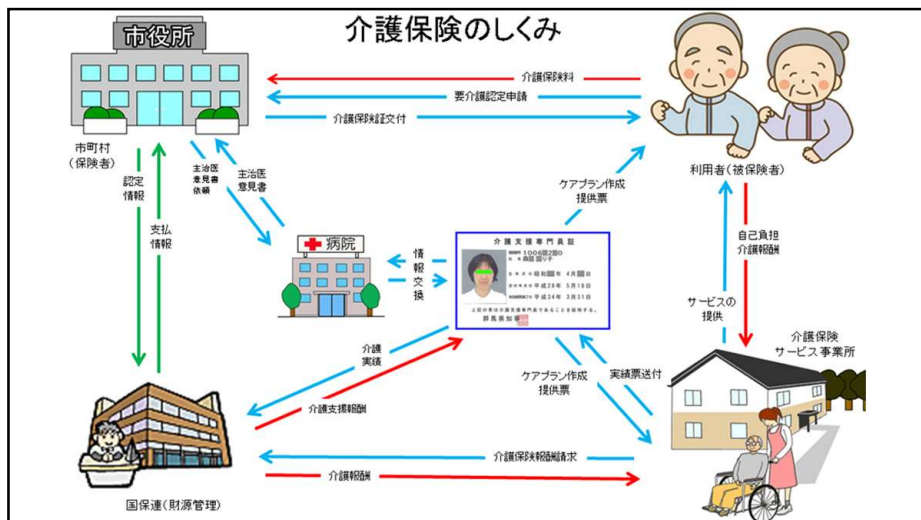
介護保険のしくみ

市役所

市町村
（保険者）

介護保険料

要介護認定申請

介護保険証交付

利用者（被保険者）

認定
情報

支払
情報

主治医
意見書
依頼

主治医
意見書

病院

情報
交換

介護支援専門員証

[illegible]

上記の者は介護支援専門員であることを証明する。
群馬県知事

ケアプラン作成
提供票

自己負担
介護報酬

サービスの
提供

介護保険
サービス事業所

介護
実績

介護支援報酬

ケアプラン作成
提供票

実績票送付

介護保険報酬請求

介護報酬

国保連（財源管理）